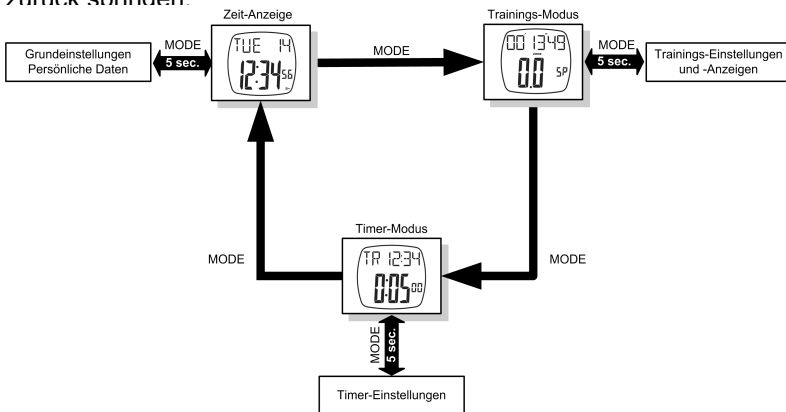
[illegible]

Grundeinstellungen Persönliche Daten

MODE
5 sec.

Zeit-Anzeige
TUE 14
12:34 56

MODE

Trainings-Modus
00 13 49
0.0 SP

MODE
5 sec.

Trainings-Einstellungen und -Anzeigen

MODE

MODE

Timer-Modus
TR 12:34
0:05 00

MODE
5 sec.

Timer-Einstellungen